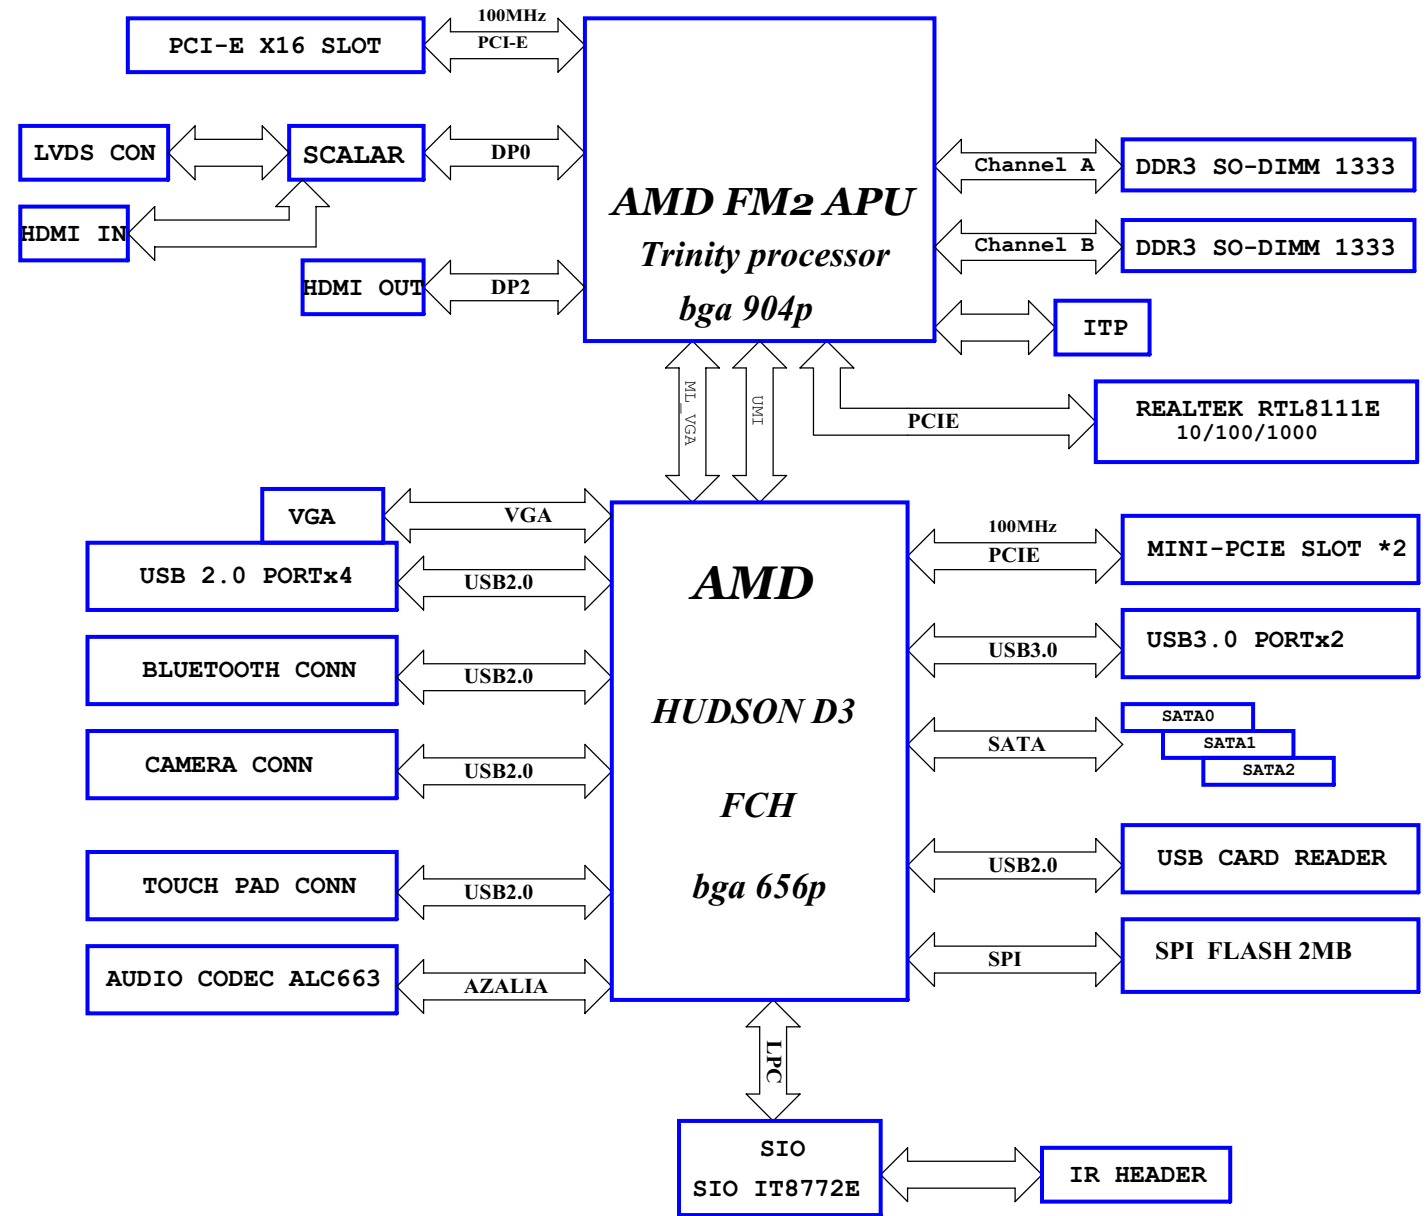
PCI-E X16 SLOT

100MHz
PCI-E

LVDS CON

SCALAR

DP0

HDMI IN

HDMI OUT

DP2

AMD FM2 APU
Trinity processor
bga 904p

Channel A

DDR3 SO-DIMM 1333

Channel B

DDR3 SO-DIMM 1333

ITP

ML_VGA

UMI

PCIE

REALTEK RTL8111E
10/100/1000

VGA

VGA

USB 2.0 PORTx4

USB2.0

BLUETOOTH CONN

USB2.0

CAMERA CONN

USB2.0

TOUCH PAD CONN

USB2.0

AUDIO CODEC ALC663

AZALIA

AMD
HUDSON D3
FCH
bga 656p

100MHz
PCIE

MINI-PCIE SLOT *2

USB3.0

USB3.0 PORTx2

SATA

SATA0
SATA1
SATA2

USB2.0

USB CARD READER

SPI

SPI FLASH 2MB

LPC

SIO
SIO IT8772E

IR HEADER